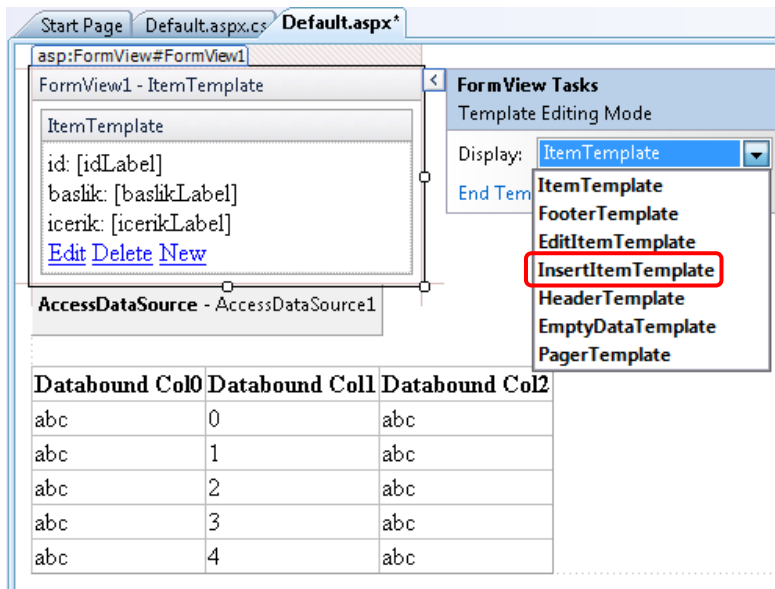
Start Page | Default.aspx.cs | Default.aspx*

asp:FormView#FormView1

FormView1 - ItemTemplate

ItemTemplate

id: [idLabel]
baslik: [baslikLabel]
icerik: [icerikLabel]
Edit Delete New

FormView Tasks
Template Editing Mode
Display: ItemTemplate
End Tem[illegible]

ItemTemplate
FooterTemplate
EditItemTemplate
InsertItemTemplate
HeaderTemplate
EmptyDataTemplate
PagerTemplate

AccessDataSource - AccessDataSource1

| Databound Col0 | Databound Col1 | Databound Col2 |
|---|---|---|
| abc | 0 | abc |
| abc | 1 | abc |
| abc | 2 | abc |
| abc | 3 | abc |
| abc | 4 | abc |